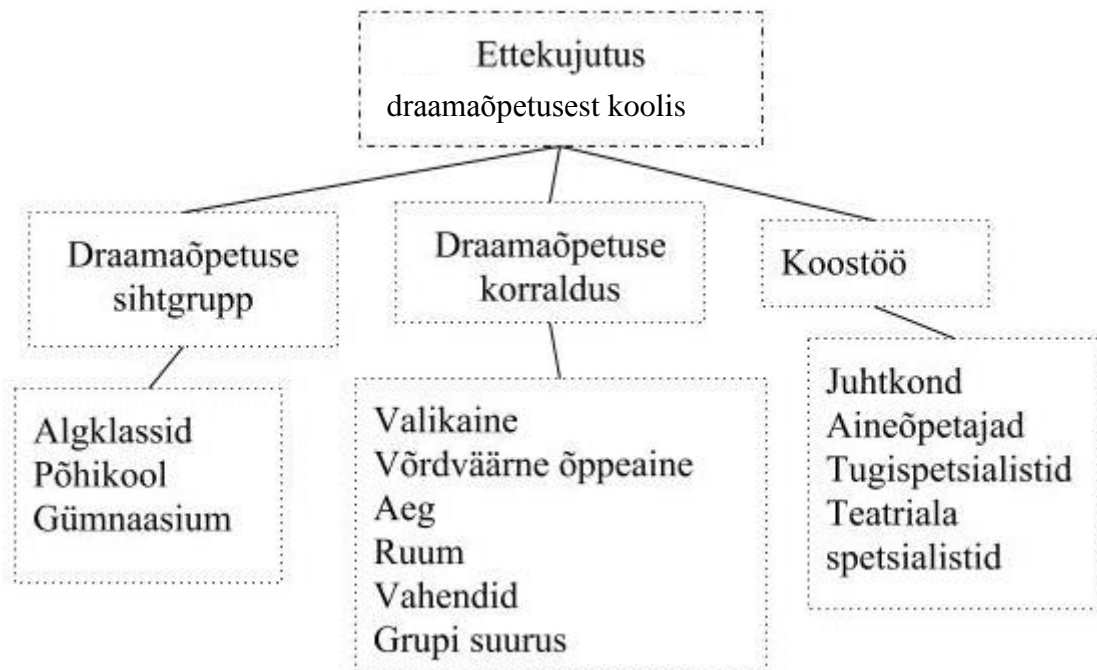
Ettekujutus
draamaõpetusest koolis

Draamaõpetuse sihtgrupp

Algklassid
Põhikool
Gümnaasium

Draamaõpetuse korraldus

Valikaine
Võrdväärne õppeaine
Aeg
Ruum
Vahendid
Grupi suurus

Koostöö

Juhtkond
Aineõpetajad
Tugispetsialistid
Teatriala spetsialistid